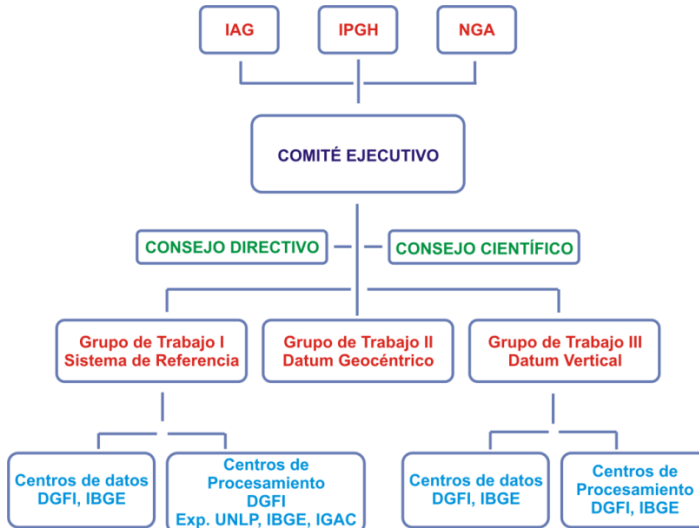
IAG

IPGH

NGA

COMITÉ EJECUTIVO

CONSEJO DIRECTIVO

CONSEJO CIENTÍFICO

Grupo de Trabajo I
Sistema de Referencia

Grupo de Trabajo II
Datum Geocéntrico

Grupo de Trabajo III
Datum Vertical

Centros de datos
DGFI, IBGE

Centros de
Procesamiento
DGFI
Exp. UNLP, IBGE, IGAC

Centros de datos
DGFI, IBGE

Centros de
Procesamiento
DGFI, IBGE